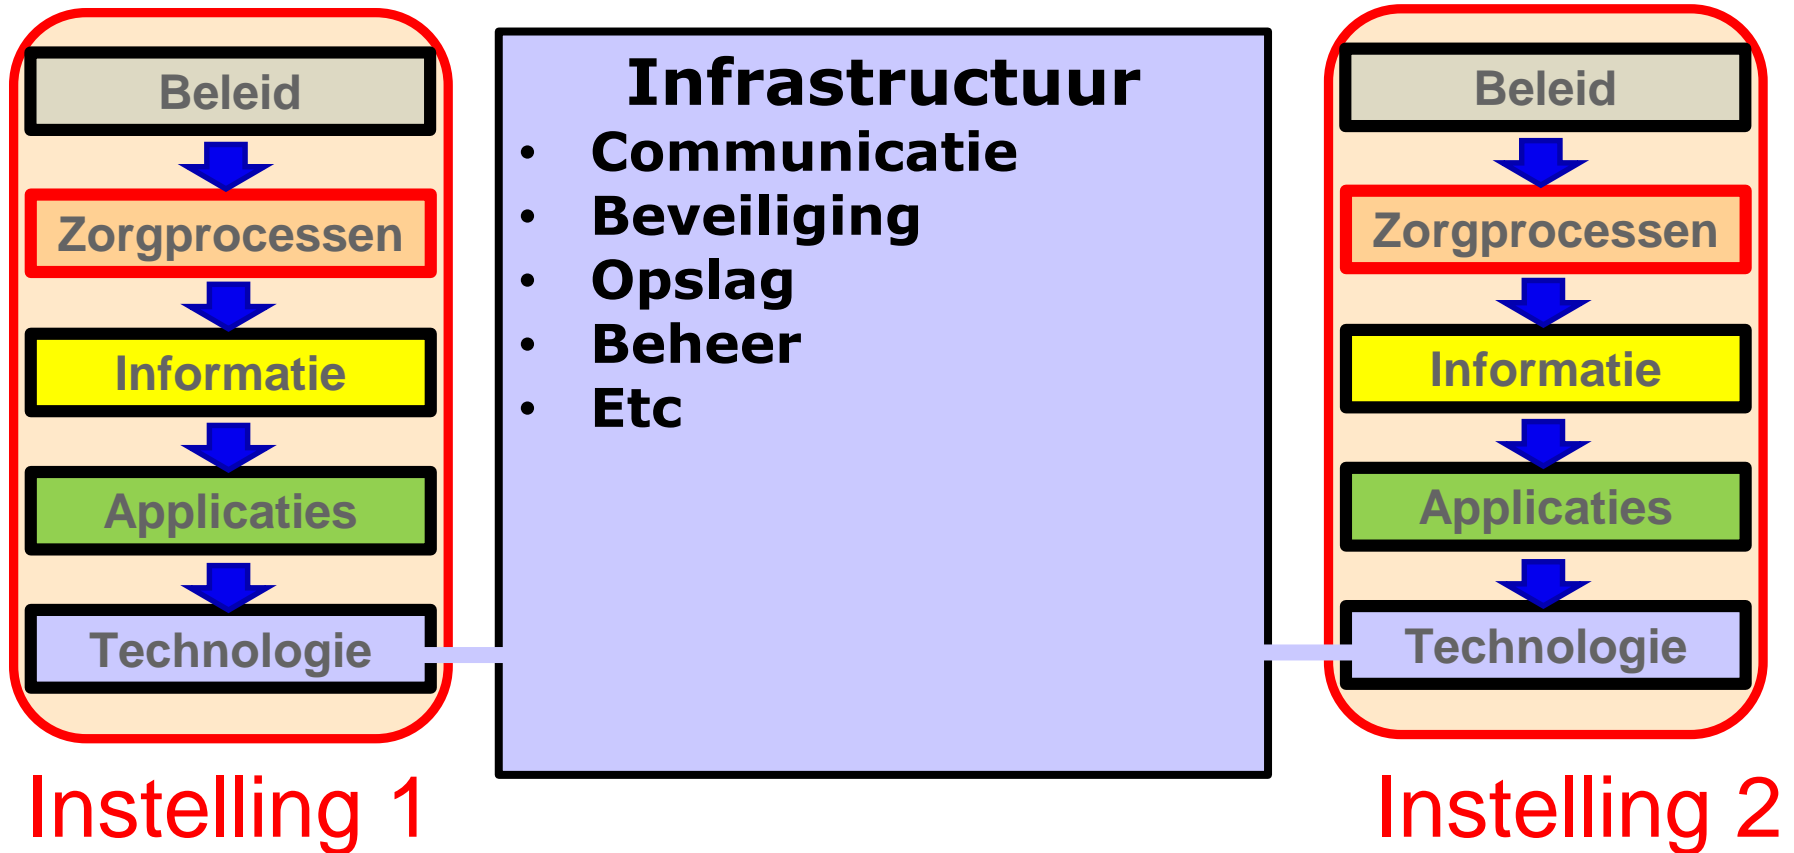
Beleid

Zorgprocessen

Informatie

Applicaties

Technologie

Instelling 1

Infrastructuur

- Communicatie
- Beveiliging
- Opslag
- Beheer
- Etc

Beleid

Zorgprocessen

Informatie

Applicaties

Technologie

Instelling 2